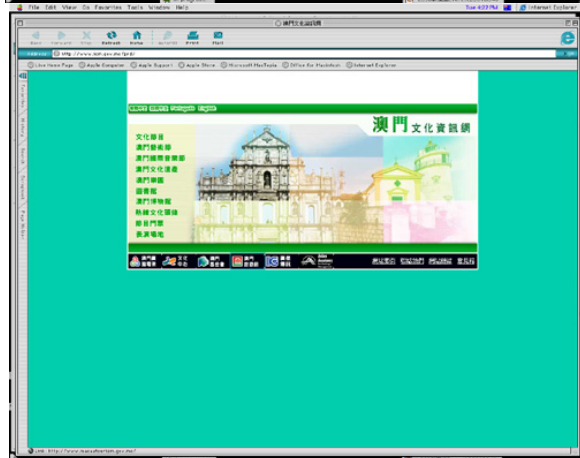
File Edit View Go Favorites Tools Window Help
Tue 4:03 PM Internet Explorer
澳門文化資訊網
Back Forward Stop Refresh Home AutoFill Print Mail
Address http://www.icm.gov.mo/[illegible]
Live Home Page Apple Computer Apple Support Apple Store Microsoft MacTopia Office for Macintosh Internet Explorer
Favorites History Search Scrapbook Page Holder
繁體中文 简体中文 Português English
澳門文化資訊網
文化局
澳門藝術節
澳門國際音樂節
澳門文化遺產
澳門樂團
圖書館
澳門博物館
粵劇文化環境
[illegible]
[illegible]
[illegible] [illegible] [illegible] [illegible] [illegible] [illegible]
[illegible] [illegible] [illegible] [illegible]
URL: http://www.macaotourism.gov.mo/